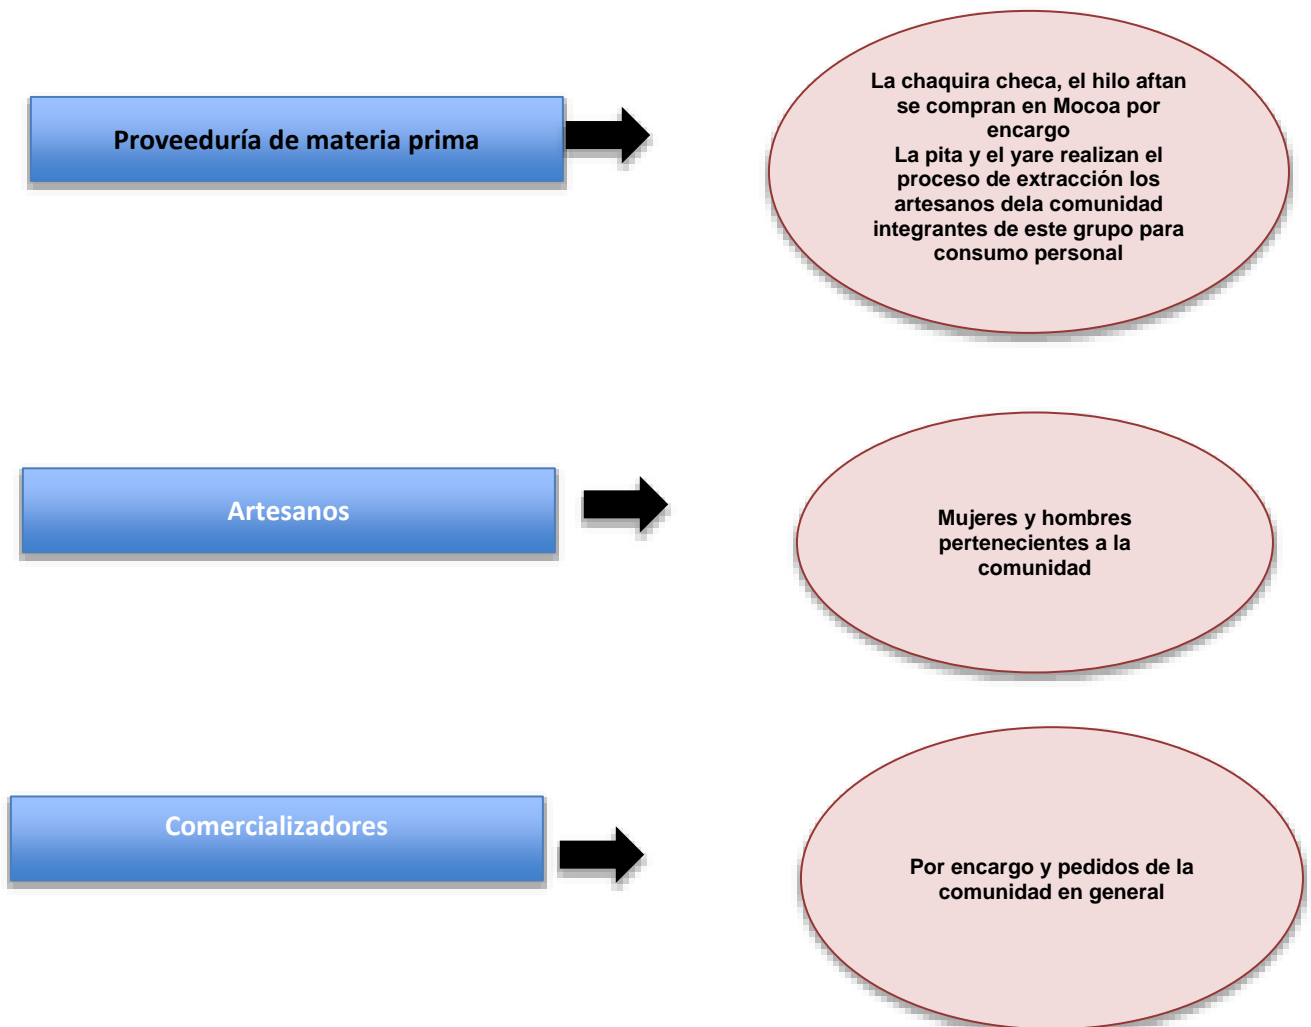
Proveeduría de materia prima

La chaquira checa, el hilo aftan se compran en Mocoa por encargo
La pita y el yare realizan el proceso de extracción los artesanos dela comunidad integrantes de este grupo para consumo personal

Artesanos

Mujeres y hombres pertenecientes a la comunidad

Comercializadores

Por encargo y pedidos de la comunidad en general